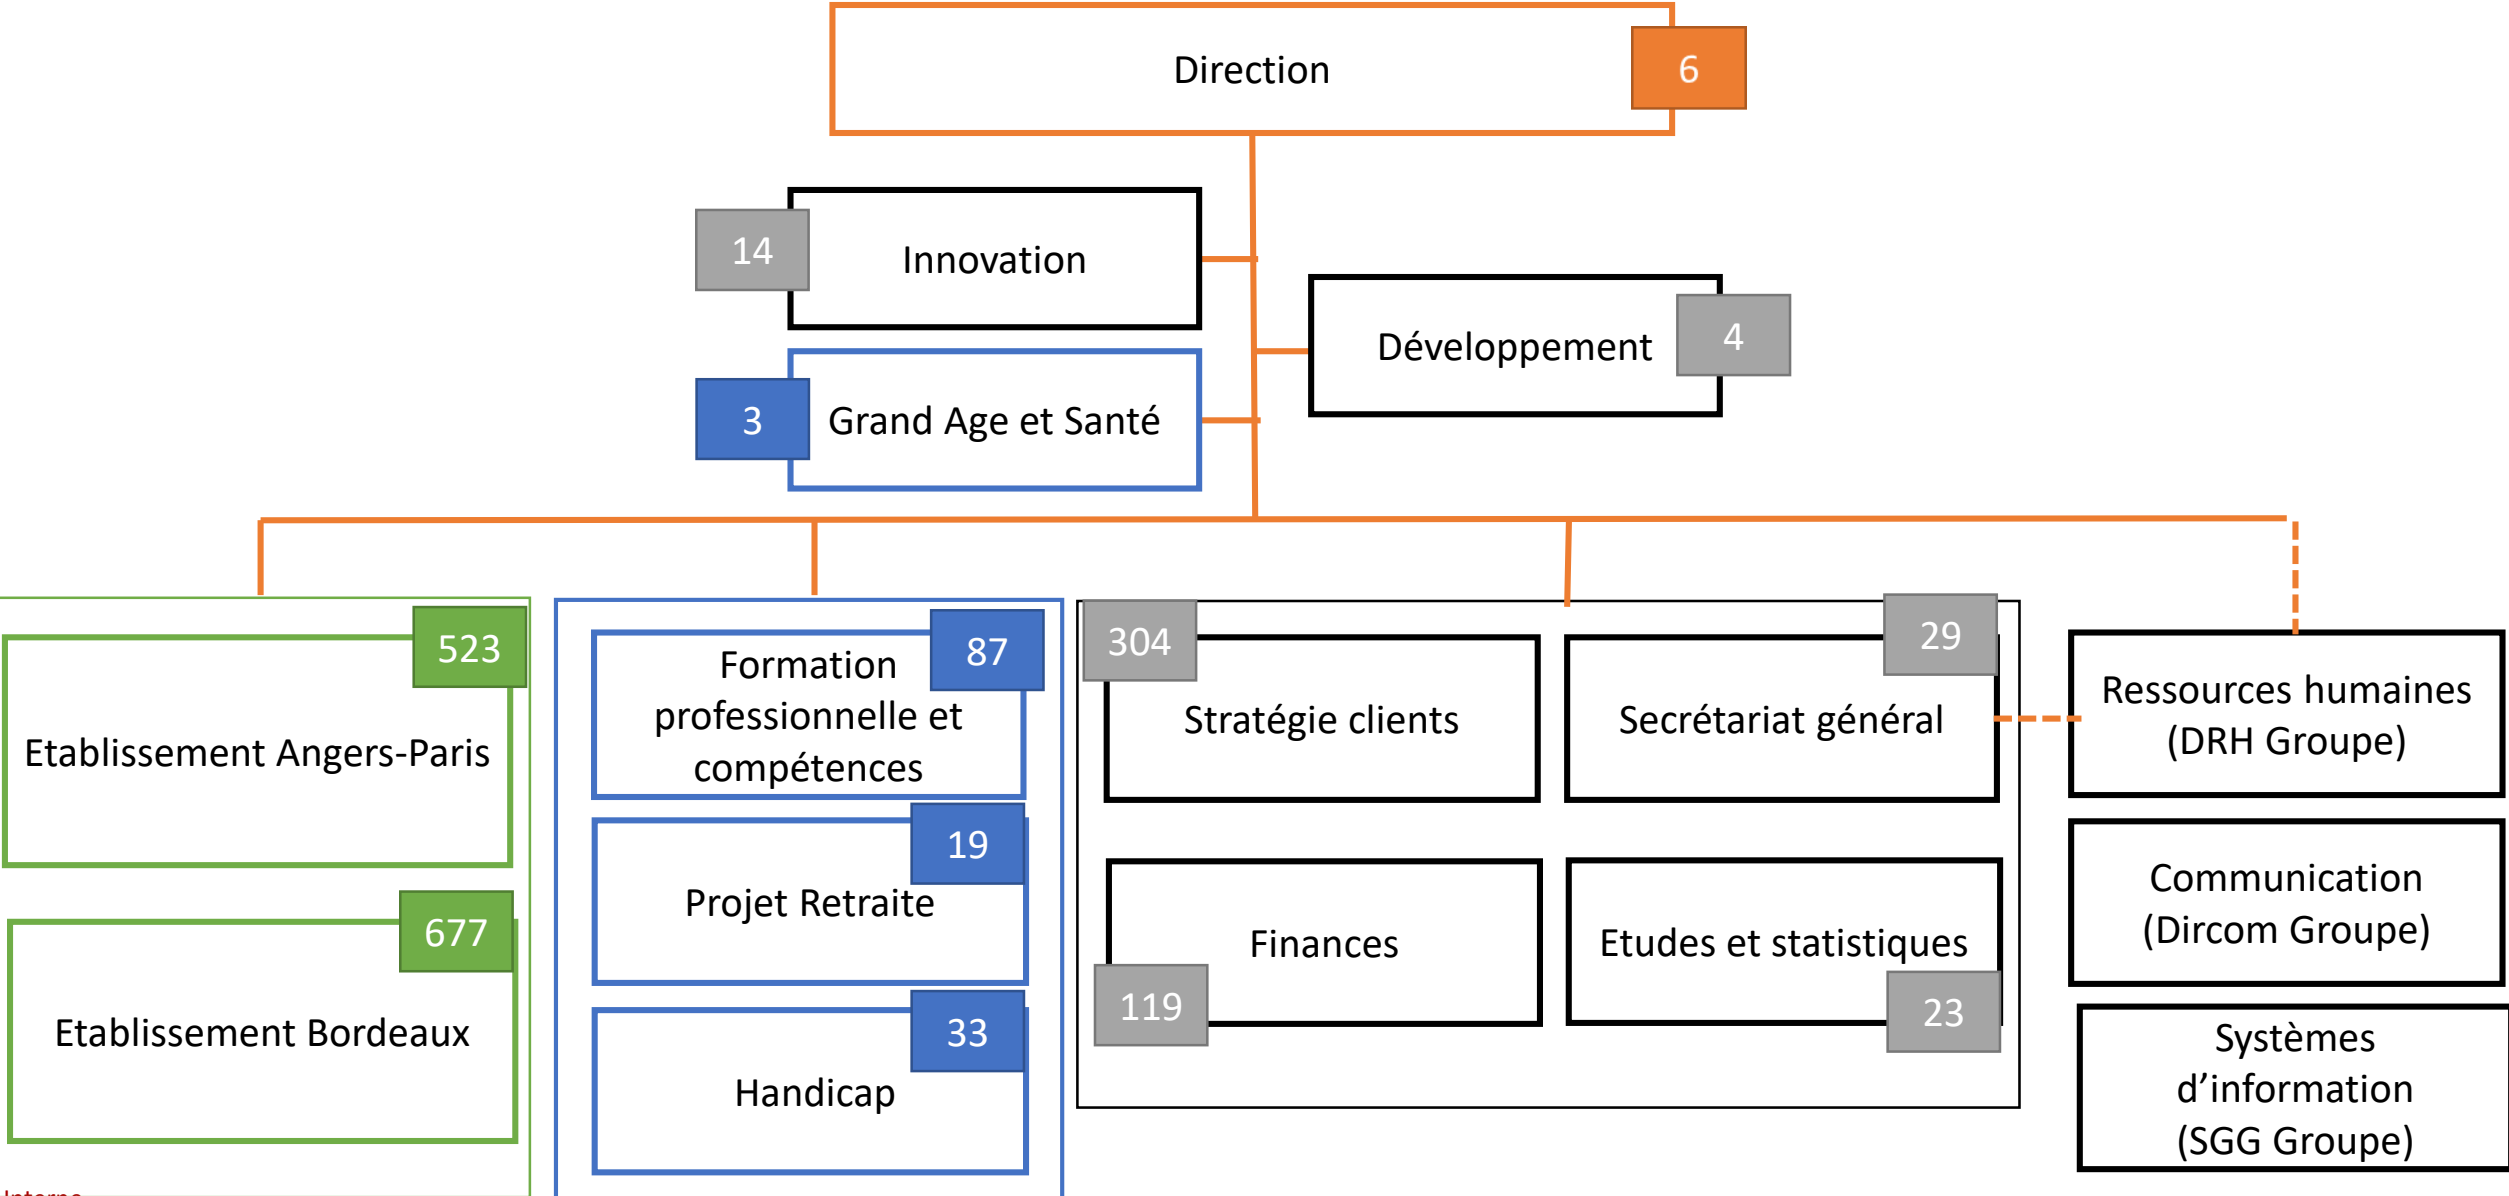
Direction 6

14 Innovation

3 Grand Age et Santé

Développement 4

523 Etablissement Angers-Paris

677 Etablissement Bordeaux

Formation professionnelle et compétences 87

19 Projet Retraite

33 Handicap

304 Stratégie clients

29 Secrétariat général

Finances 119

Etudes et statistiques 23

Ressources humaines (DRH Groupe)

Communication (Dircom Groupe)

Systèmes d'information (SGG Groupe)

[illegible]